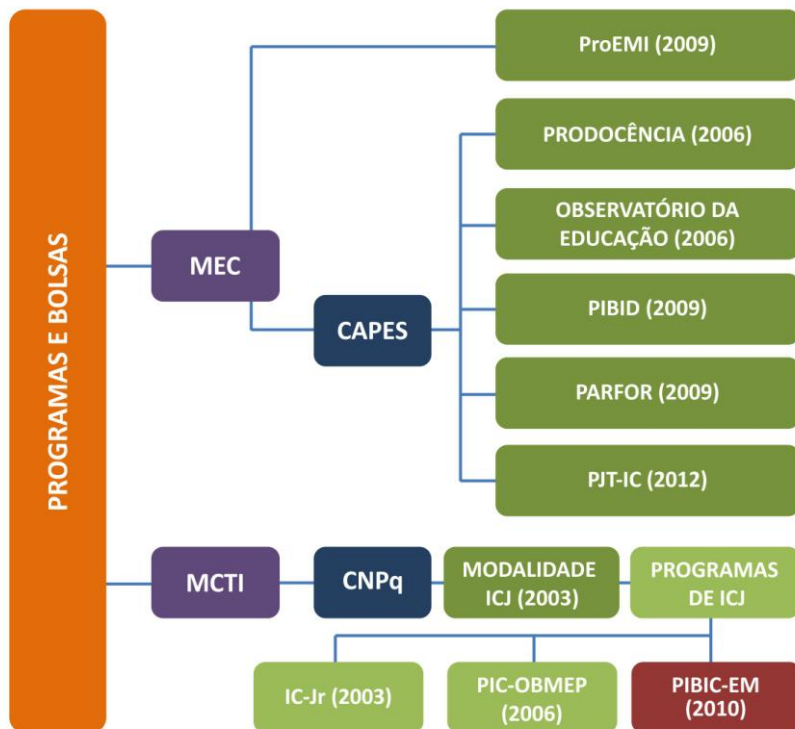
PROGRAMAS E BOLSAS

MEC

ProEMI (2009)

CAPES

PRODOCÊNCIA (2006)

OBSERVATÓRIO DA EDUCAÇÃO (2006)

PIBID (2009)

PARFOR (2009)

PJT-IC (2012)

MCTI

CNPq

MODALIDADE ICJ (2003)

PROGRAMAS DE ICJ

IC-Jr (2003)

PIC-OBMEP (2006)

PIBIC-EM (2010)